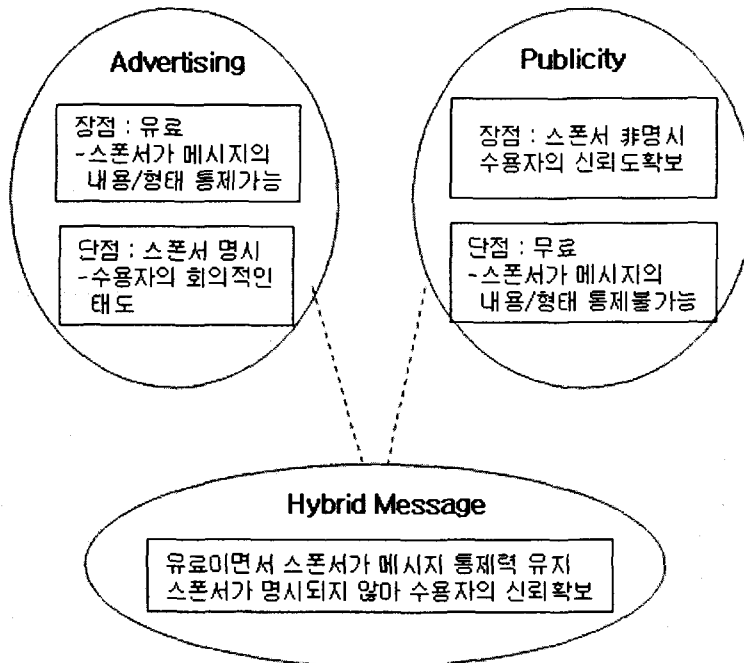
Advertising

장점 : 유료
-스폰서가 메시지의 내용/형태 통제가능

단점 : 스폰서 명시
-수용자의 회의적인 태도

Publicity

장점 : 스폰서 非명시
수용자의 신뢰도확보

단점 : 무료
-스폰서가 메시지의 내용/형태 통제불가능

Hybrid Message

유료이면서 스폰서가 메시지 통제력 유지
스폰서가 명시되지 않아 수용자의 신뢰확보